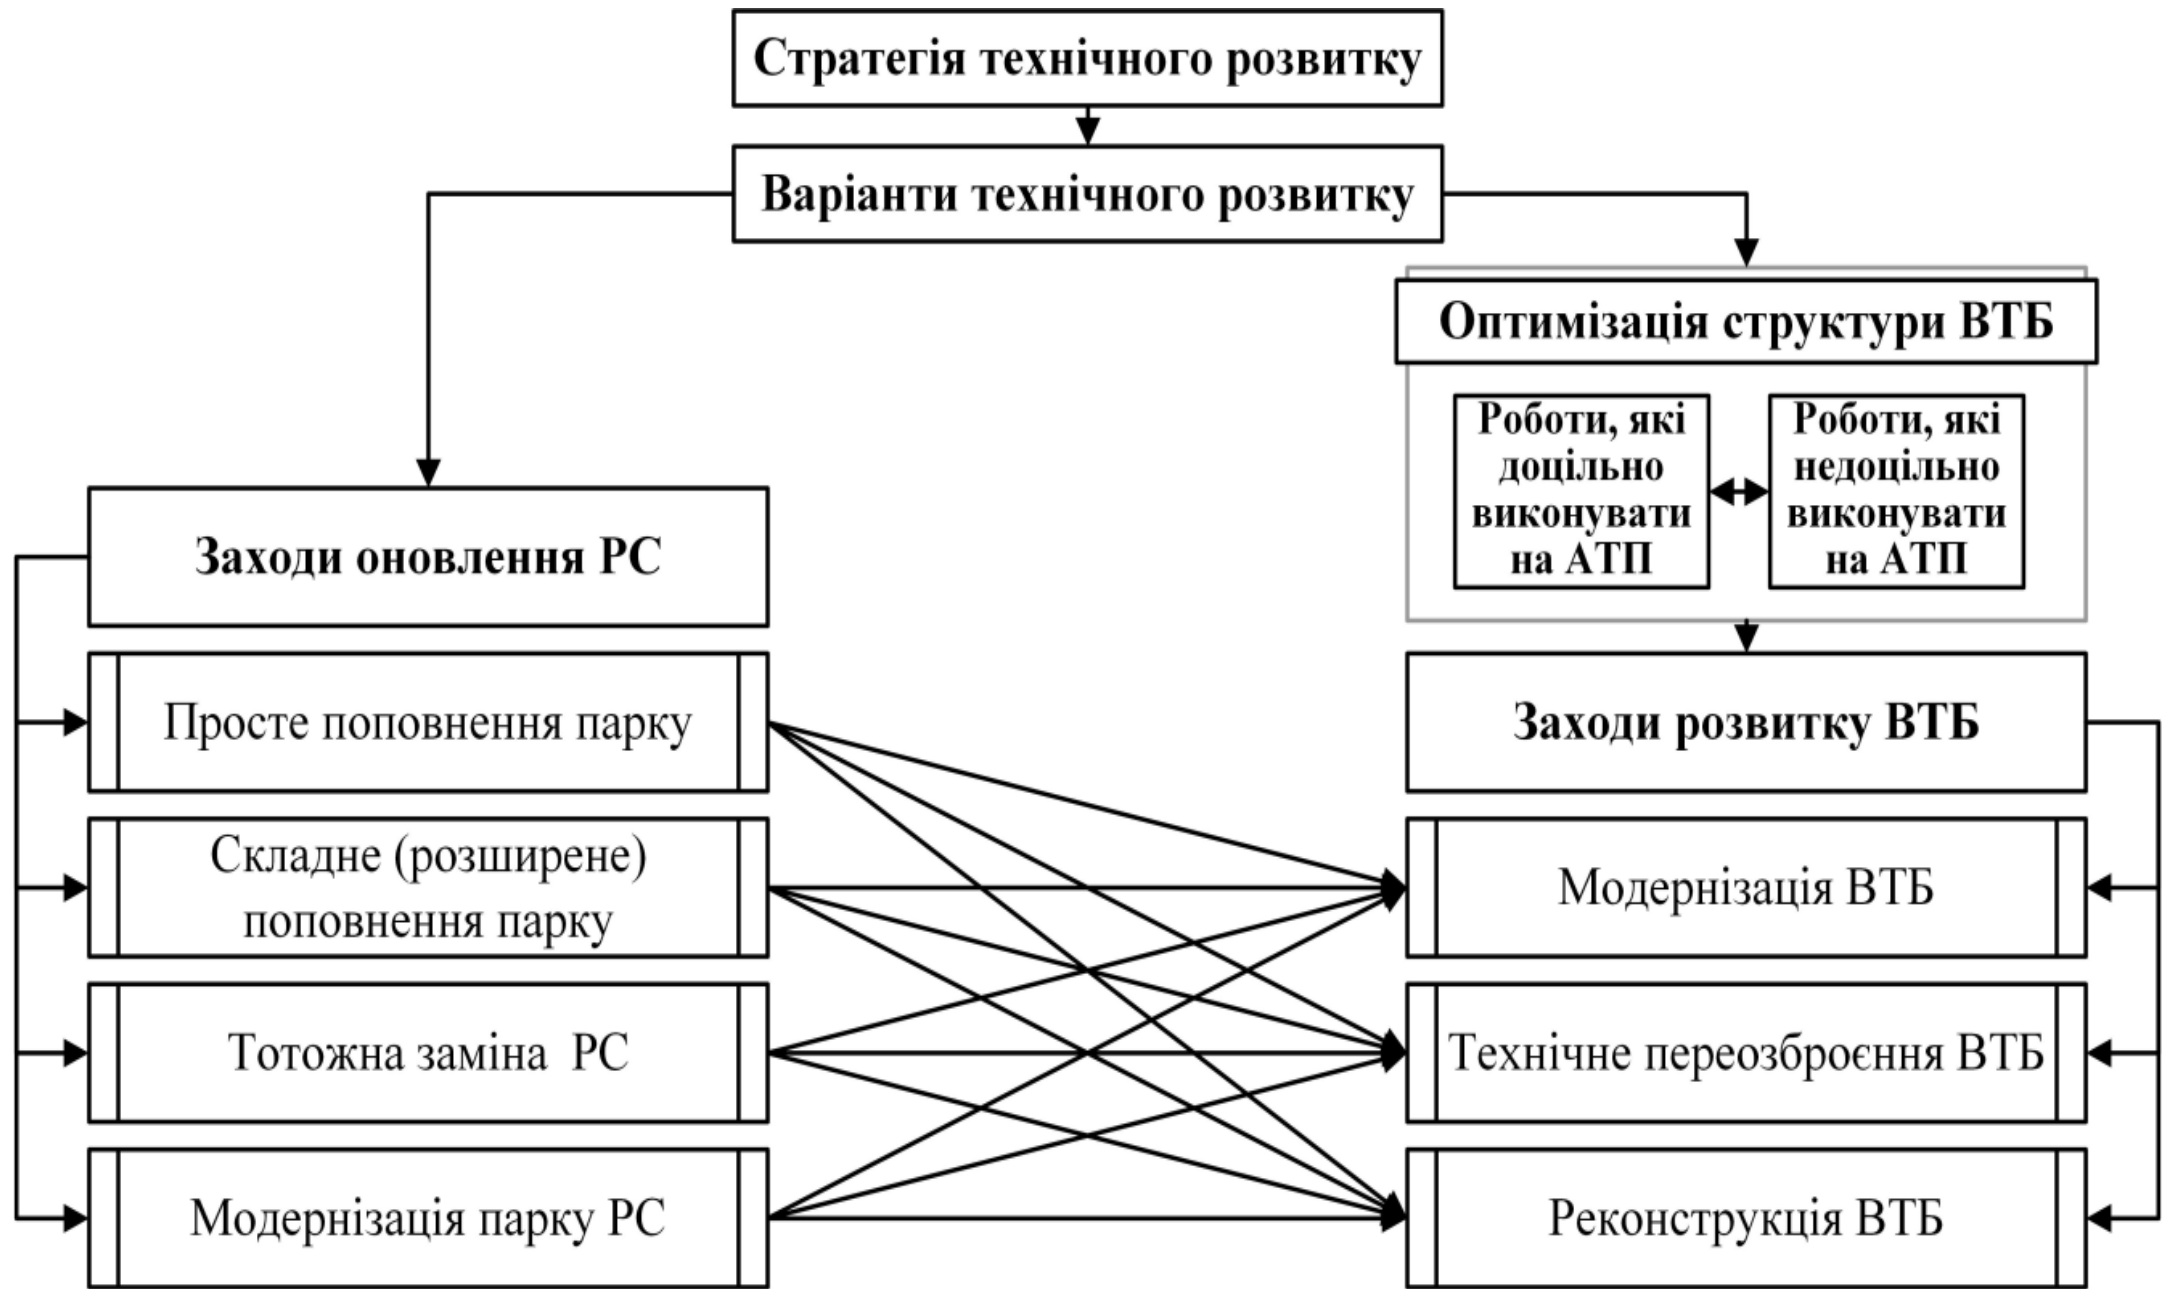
Стратегія технічного розвитку

Варіанти технічного розвитку

Оптимізація структури ВТБ

Роботи, які доцільно виконувати на АТП

Роботи, які недоцільно виконувати на АТП

Заходи оновлення РС

Просте поповнення парку

Складне (розширене) поповнення парку

Тотожна заміна РС

Модернізація парку РС

Заходи розвитку ВТБ

Модернізація ВТБ

Технічне переозброєння ВТБ

Реконструкція ВТБ